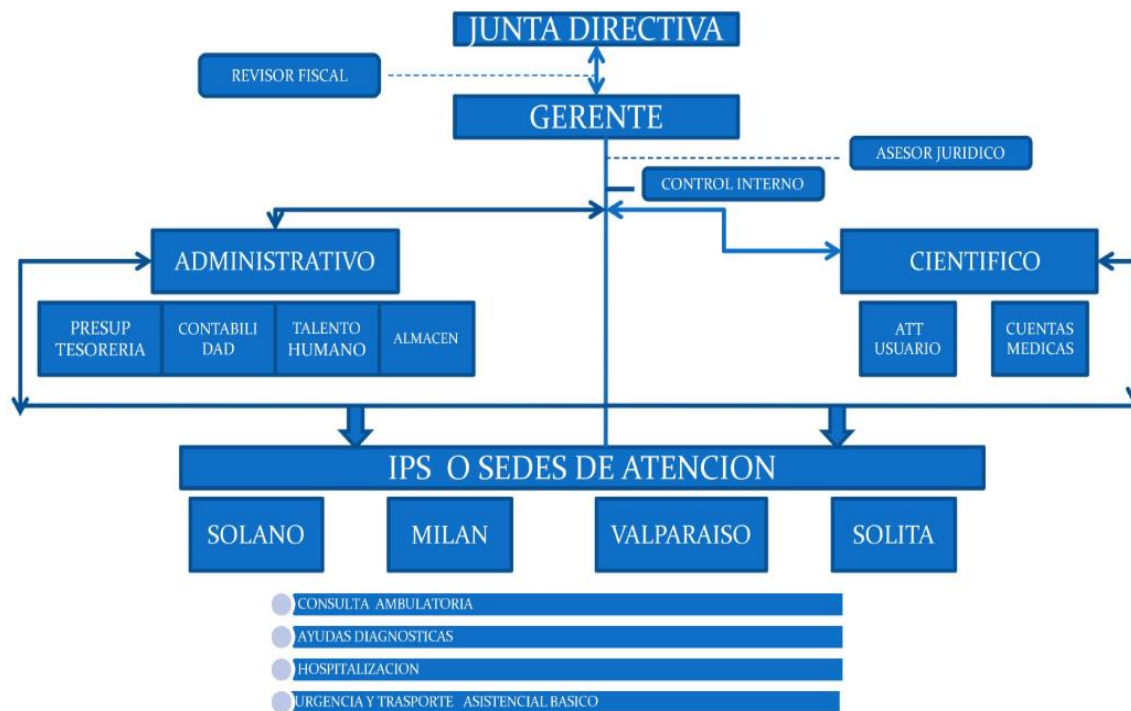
JUNTA DIRECTIVA

REVISOR FISCAL

GERENTE

ASESOR JURIDICO

CONTROL INTERNO

ADMINISTRATIVO

CIENTIFICO

PRESUP TESORERIA

CONTABILI DAD

TALENTO HUMANO

ALMACEN

ATT USUARIO

CUENTAS MEDICAS

IPS O SEDES DE ATENCION

SOLANO

MILAN

VALPARAISO

SOLITA

CONSULTA AMBULATORIA

AYUDAS DIAGNOSTICAS

HOSPITALIZACION

URGENCIA Y TRASPORTE ASISTENCIAL BASICO